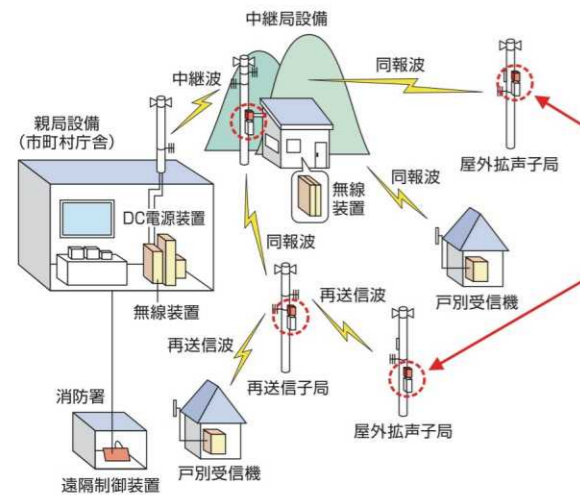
中継局設備

中継波

同報波

親局設備
(市町村庁舎)

屋外拡声子局

無線装置

同報波

DC電源装置

同報波

戸別受信機

無線装置

再送信波

再送信波

再送信子局

消防署

屋外拡声子局

戸別受信機

遠隔制御装置